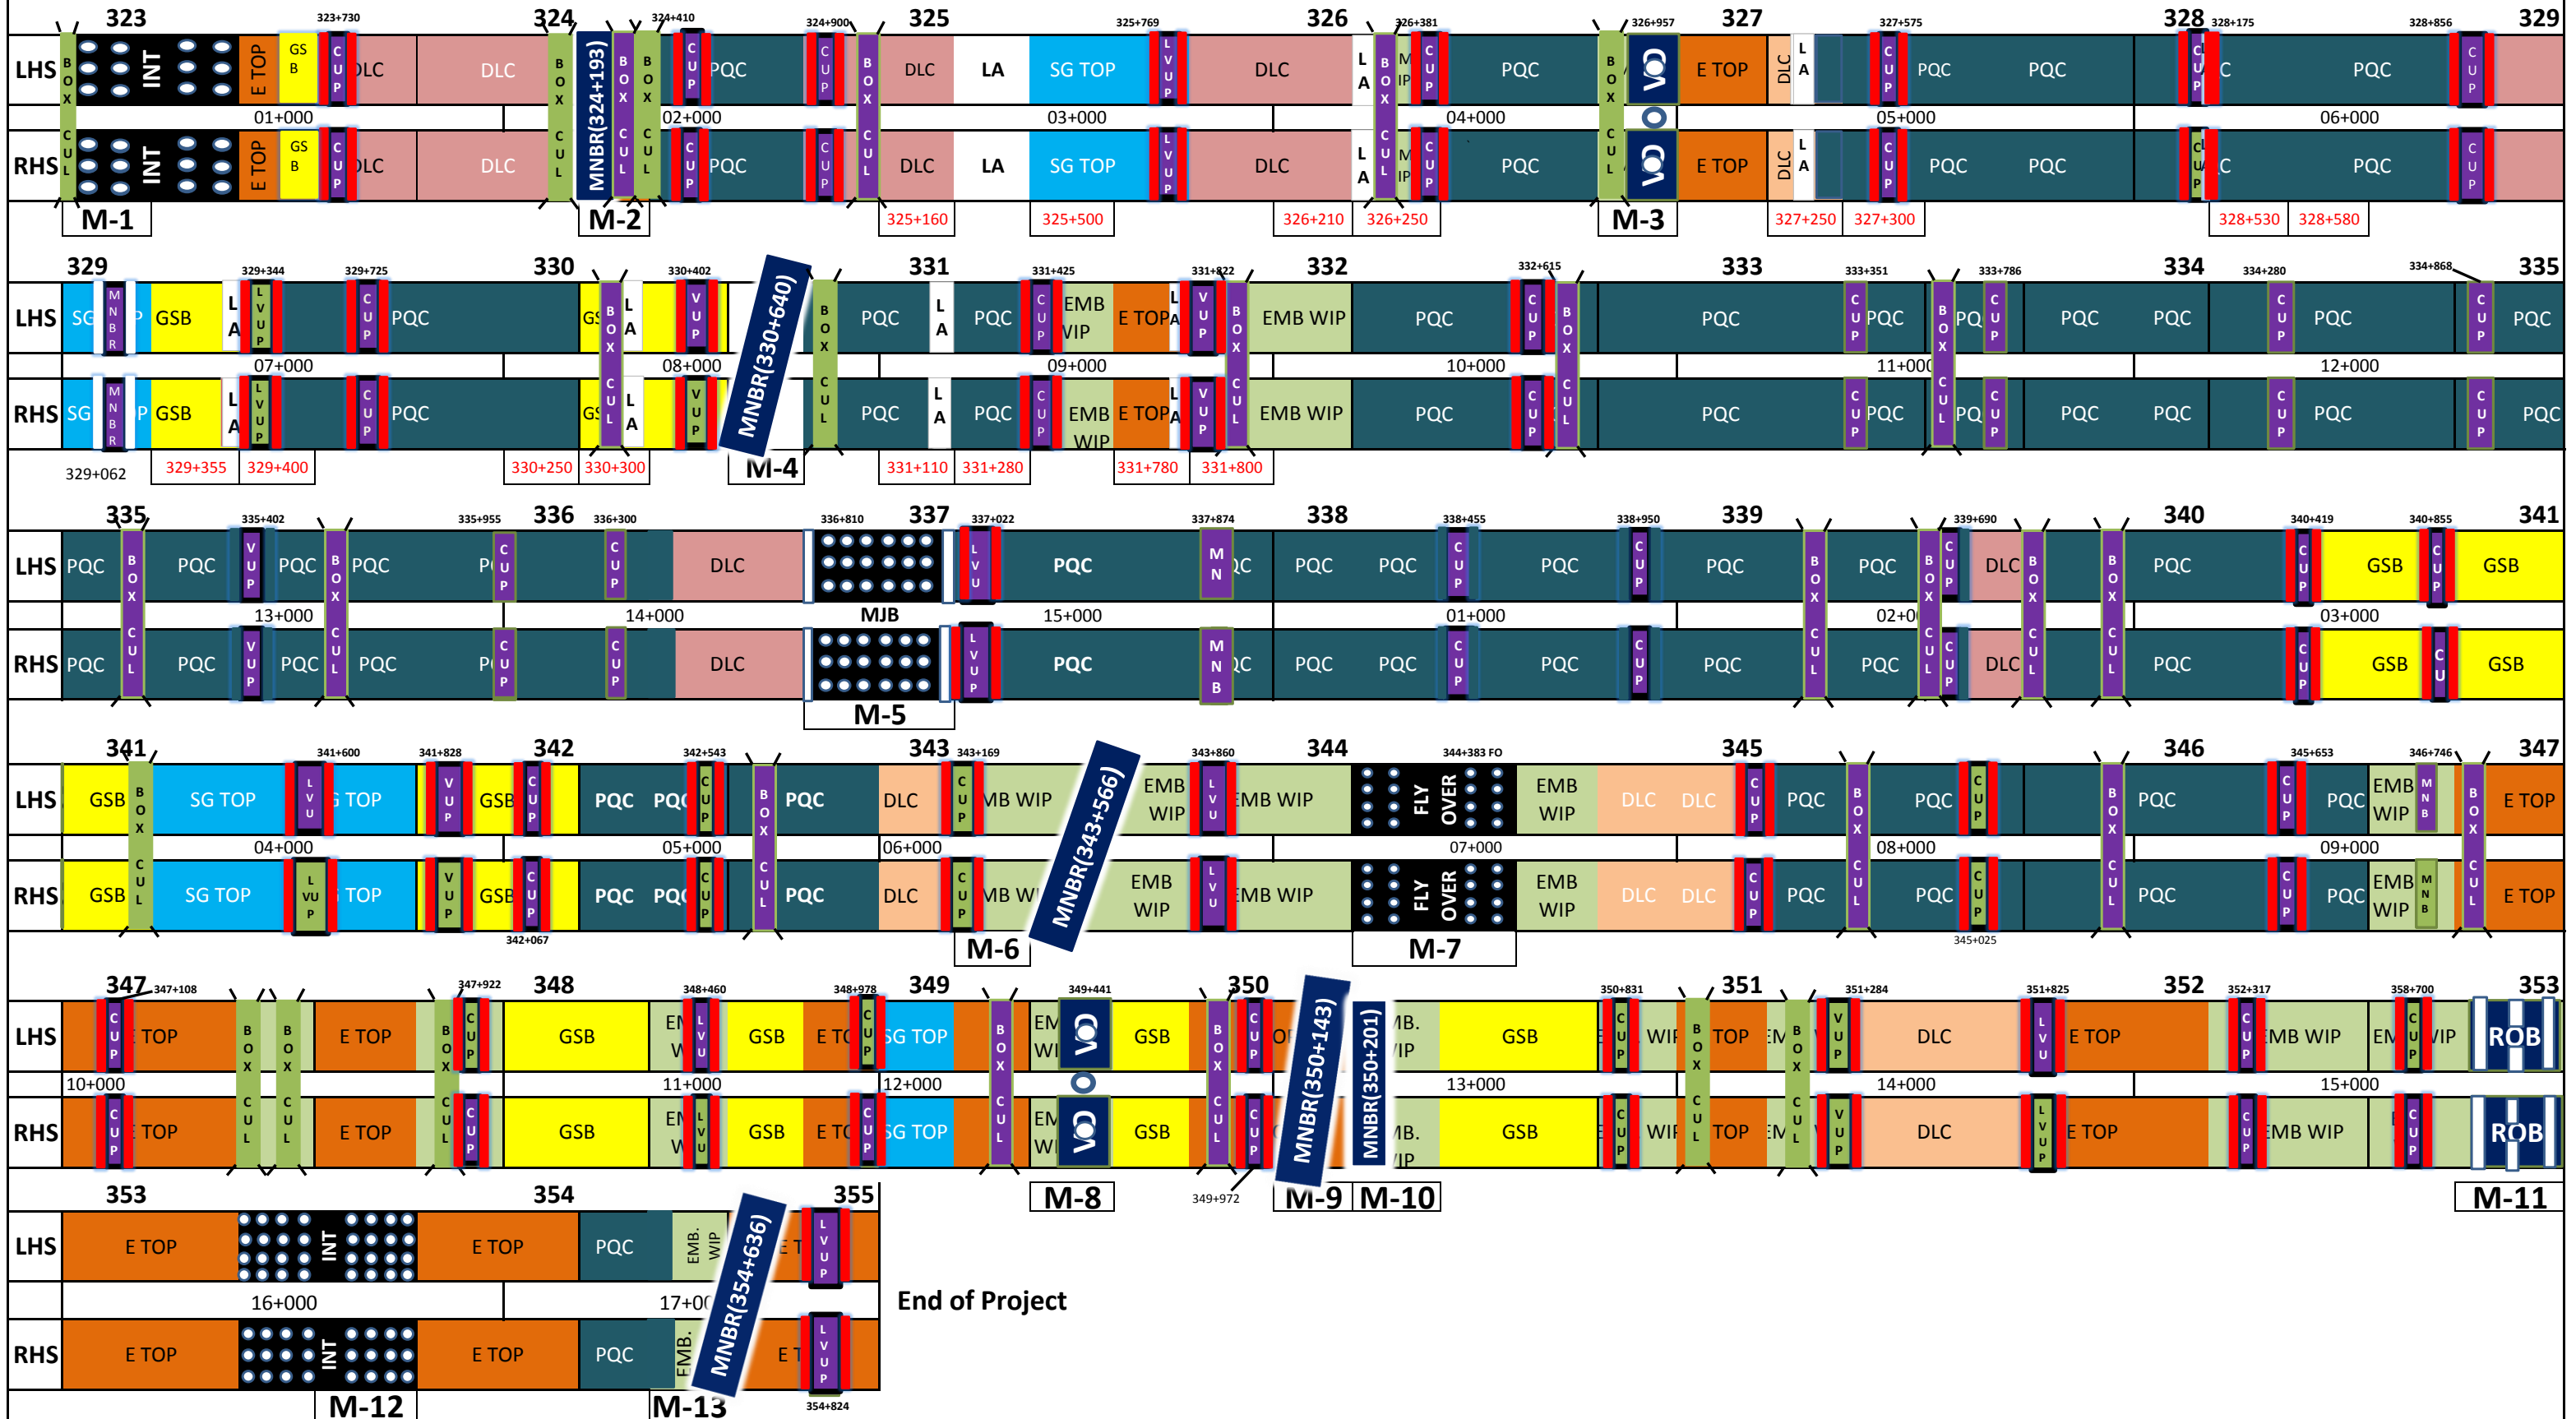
323 323+730 324 324+410 324+900 325 325+769 326 326+381 326+957 327 327+575 328 328+175 328+856 329

LHS BOX INT E TOP GSB CUP DLC DLC BOX MNBR(324+193) BOX BOX CUP PQC CUP BOX DLC LA SG TOP LVUP DLC LA BOX MIP CUP PQC BOX VO E TOP DLC LA CUP PQC PQC CUP C PQC CUP

01+000 02+000 03+000 04+000 05+000 06+000

RHS CUL INT E TOP GSB CUP DLC DLC CUL CUL CUL CUP PQC CUP CUL DLC LA SG TOP LVUP DLC LA CUL MIP CUP PQC CUL VO E TOP DLC LA CUP PQC PQC CUP C PQC CUP

M-1 M-2 325+160 325+500 326+210 326+250 M-3 327+250 327+300 328+530 328+580

329 329+344 329+725 330 330+402 331 331+425 331+822 332 332+615 333 333+351 333+786 334 334+280 334+868 335

LHS SG MNBR P GSB LA LVUP CUP PQC GS BOX LA VUP MNBR(330+640) BOX PQC LA PQC CUP EMB WIP E TOP LA VUP BOX EMB WIP PQC CUP BOX PQC CUP PQC BOX PQ CUP PQC PQC CUP PQC CUP PQC

07+000 08+000 09+000 10+000 11+000 12+000

RHS SG MNBR P GSB LA LVUP CUP PQC GS CUL LA VUP CUL PQC LA PQC CUP EMB WIP E TOP LA VUP CUL EMB WIP PQC CUP CUL PQC CUP PQC CUL PQ CUP PQC PQC CUP PQC CUP PQC

329+062 329+355 329+400 330+250 330+300 M-4 331+110 331+280 331+780 331+800

335 335+402 335+955 336 336+300 336+810 337 337+022 337+874 338 338+455 338+950 339 339+690 340 340+419 340+855 341

LHS PQC BOX PQC VUP PQC BOX PQC P CUP CUP DLC LVU PQC MN C PQC PQC CUP PQC CUP PQC BOX PQC BOX CUP DLC BOX BOX PQC CUP GSB CUP GSB

13+000 14+000 MJB 15+000 01+000 02+0 03+000

RHS PQC CUL PQC VUP PQC CUL PQC P CUP CUP DLC LVUP PQC MNB C PQC PQC CUP PQC CUP PQC CUL PQC CUL CUP DLC CUL CUL PQC CUP GSB CU GSB

M-5

341 341+600 341+828 342 342+543 343 343+169 343+860 344 344+383 FO 345 345+653 346+746 346 347

LHS GSB BOX SG TOP LVU G TOP VUP GSB CUP PQC PQC CUP BOX PQC DLC CUP MB WIP MNBR(343+566) EMB WIP LVU EMB WIP FLY OVER EMB WIP DLC DLC CUP PQC BOX PQC CUP BOX PQC CUP PQC EMB WIP MNB BOX E TOP

04+000 05+000 06+000 07+000 08+000 09+000

RHS GSB CUL SG TOP LVUP TOP VUP GSB CUP PQC PQC CUP CUL PQC DLC CUP MB WI EMB WIP LVU EMB WIP FLY OVER EMB WIP DLC DLC CUP PQC CUL PQC CUP CUL PQC CUP PQC EMB WIP MNB CUL E TOP

342+067 M-6 M-7 345+025

347 347+108 347+922 348 348+460 348+978 349 349+441 350 350+831 351 351+284 351+825 352 352+317 358+700 353

LHS CUP E TOP BOX BOX E TOP BOX CUP GSB EM W LVU GSB E TC CUP SG TOP BOX EM WI VO GSB BOX CUP MNBR(350+143) MNBR(350+201) MB. WIP GSB CUP WIP BOX TOP EM BOX VUP DLC LVU E TOP CUP EMB WIP EM CUP WIP ROB

10+000 11+000 12+000 13+000 14+000 15+000

RHS CUP E TOP CUL CUL E TOP CUL CUP GSB EM W LVU GSB E TC CUP SG TOP CUL EM WI VO GSB CUL CUP MB. WIP GSB CUP WIP CUL TOP EM CUL VUP DLC LVUP E TOP CUP EMB WIP CUP ROB

M-8 349+972 M-9 M-10 M-11

353 354 355

LHS E TOP INT E TOP PQC EMB. WIP MNBR(354+636) E T LVUP

16+000 17+00

RHS E TOP INT E TOP PQC EMB. E T LVUP

M-12 M-13 354+824

End of Project